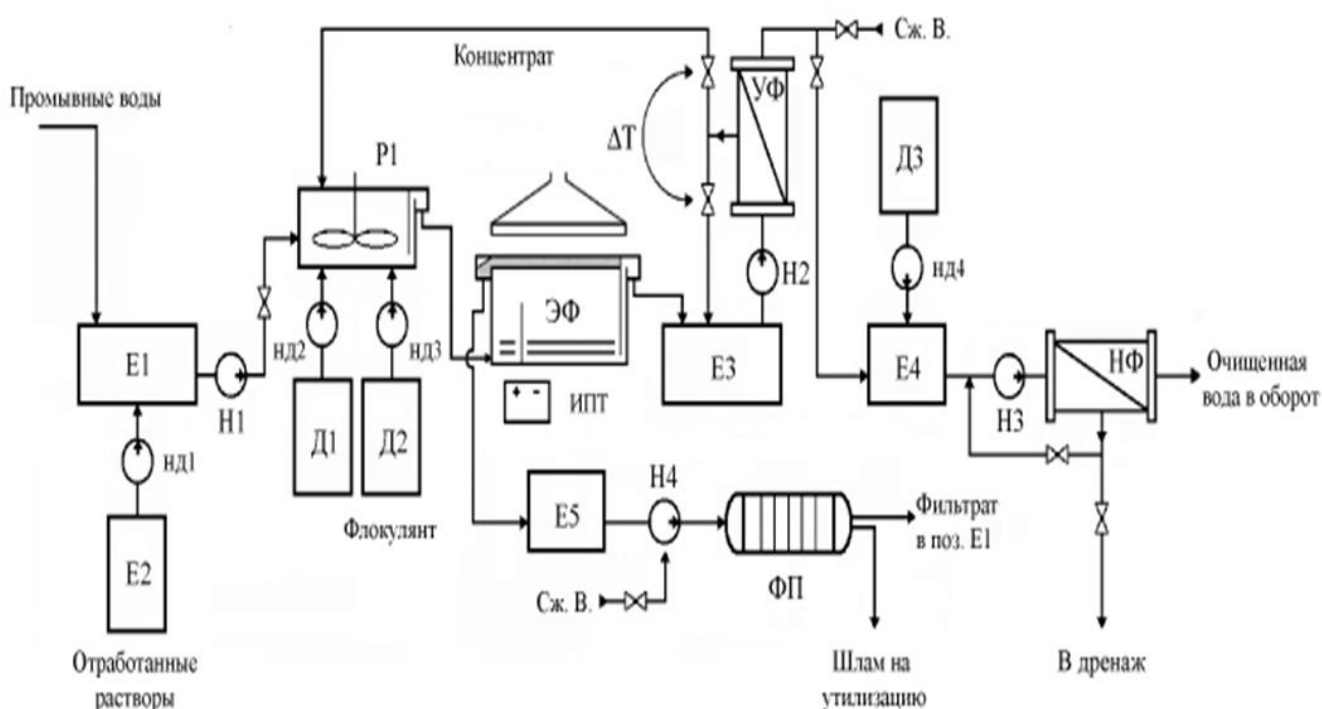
Концентрат

Сж. В.

Промывные воды

Р1

ΔТ

УФ

Д3

Н2

нд4

ЭФ

Е1

Н1

нд2

нд3

Е3

Е4

Н3

НФ

Очищенная вода в оборот

нд1

Д1

Д2

ИПТ

Е5

Н4

Фильтрат в поз. Е1

Е2

Флокулянт

Сж. В.

ФП

Отработанные растворы

Шлам на утилизацию

В дренаж